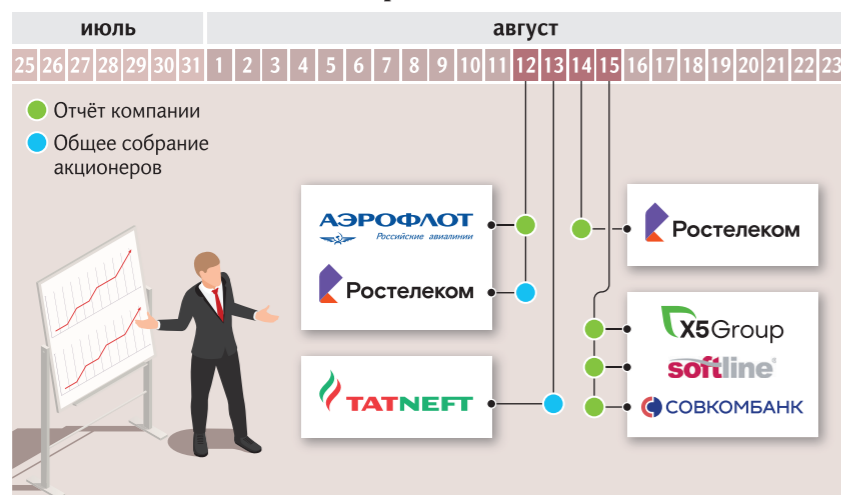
июль

август

| 25 | 26 | 27 | 28 | 29 | 30 | 31 | 1 | 2 | 3 | 4 | 5 | 6 | 7 | 8 | 9 | 10 | 11 | 12 | 13 | 14 | 15 | 16 | 17 | 18 | 19 | 20 | 21 | 22 | 23 |
|---|---|---|---|---|---|---|---|---|---|---|---|---|---|---|---|---|---|---|---|---|---|---|---|---|---|---|---|---|---|

Отчёт компании

Общее собрание акционеров

АЭРОФЛОТ
Российские авиалинии

Ростелеком

TATNEFT

Ростелеком

X5Group

softline

СОВКОМБАНК